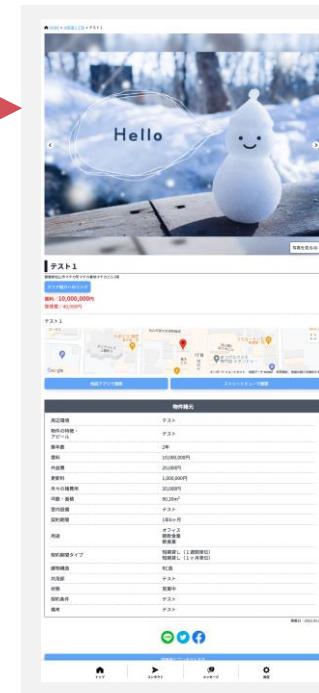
Hello

写真を見る(4)

テスト１

テスト１

物件概要

| 周辺環境 | テスト |
|---|---|
| 物件の特徴・アピール | テスト |
| 築年数 | 2年 |
| 賃料 | 10,000,000円 |
| 共益費 | 20,000円 |
| 更新料 | 1,000,000円 |
| その他費用 | 10,000円 |
| 平米・坪数 | 90.20m² |
| 室内設備 | テスト |
| 契約期間 | 1年0ヶ月 |
| 用途 | オフィス<br>飲食店舗<br>飲食店 |
| 契約期間タイプ | 短期貸し（1週間単位）<br>短期貸し（1ヶ月単位） |
| 建物構造 | 軽量 |
| 周辺駅 | テスト |
| 状態 | 空室中 |
| 契約条件 | テスト |
| 備考 | テスト |

トップ　コンタクト　メッセージ　設定